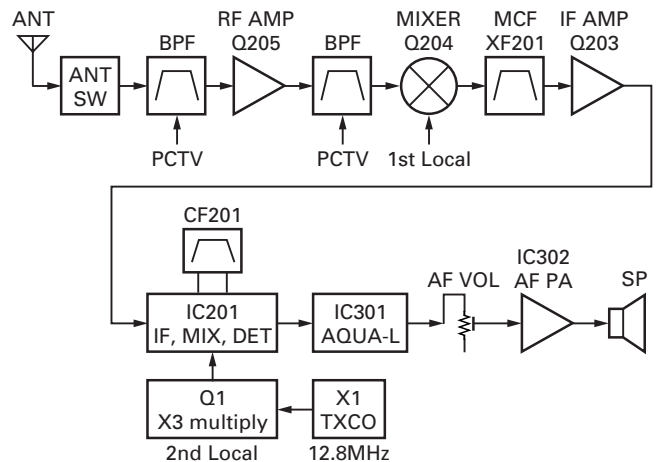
ANT

ANT SW

BPF

PCTV

RF AMP Q205

BPF

PCTV

MIXER Q204

1st Local

MCF XF201

IF AMP Q203

CF201

IC201 IF, MIX, DET

IC301 AQUA-L

AF VOL

IC302 AF PA

SP

Q1 X3 multiply

2nd Local

X1 TXCO

12.8MHz